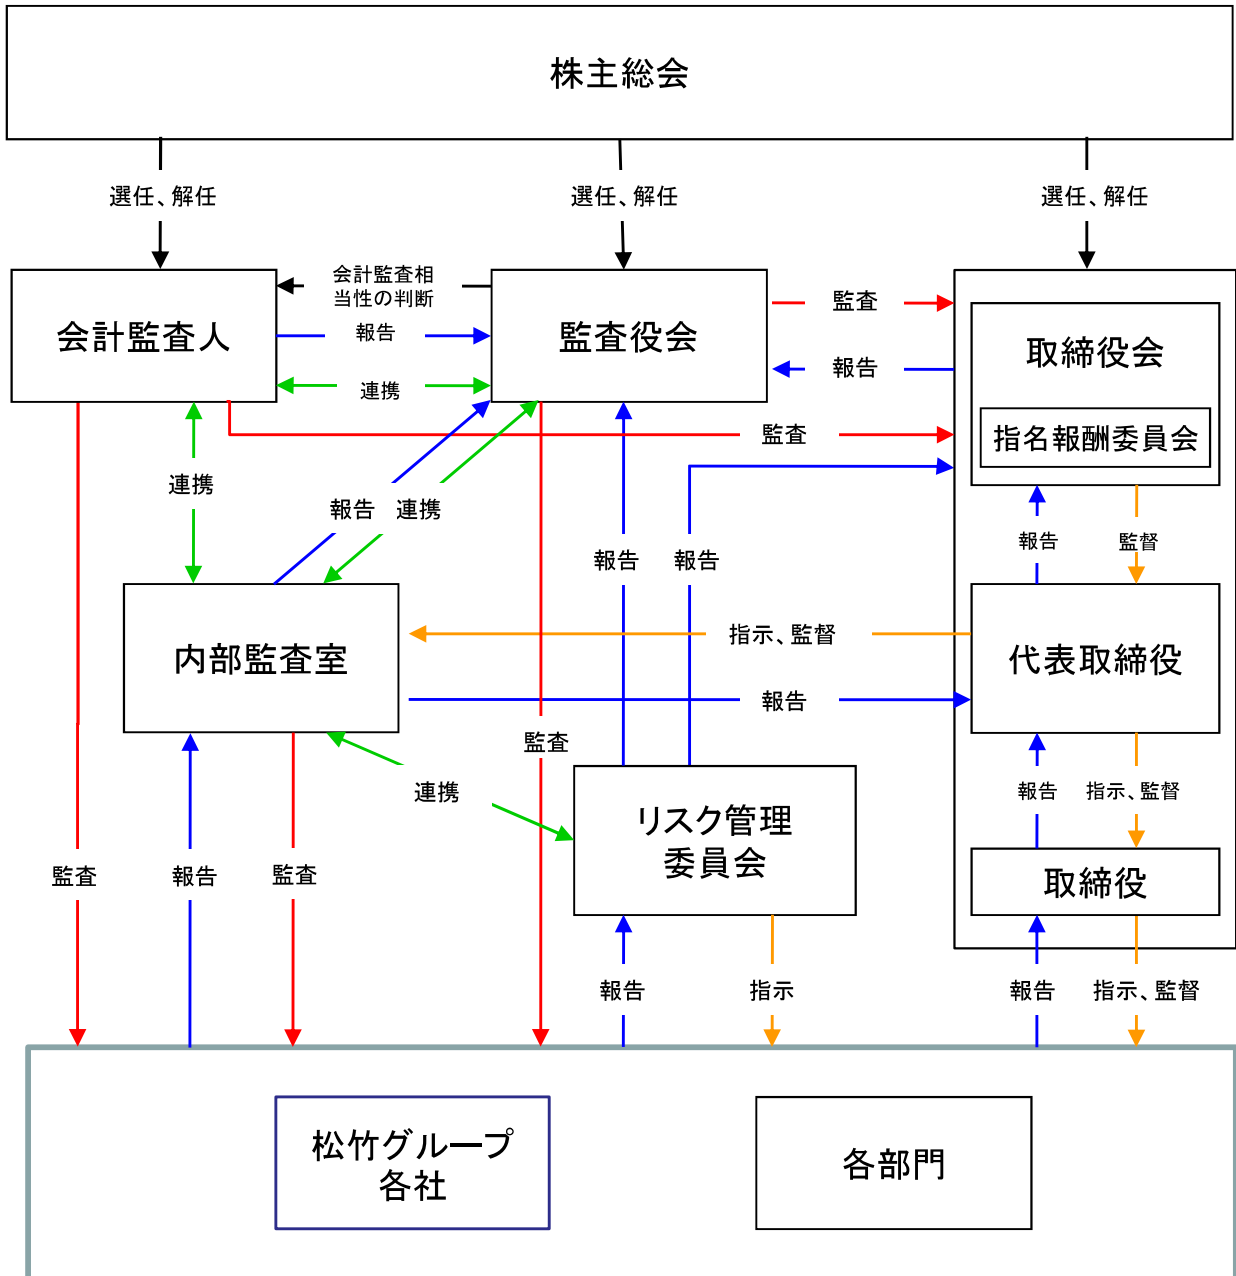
株主総会

選任、解任

選任、解任

選任、解任

会計監査人

会計監査相当性の判断

報告

連携

監査役会

監査

報告

取締役会

指名報酬委員会

監査

連携

報告 連携

報告

報告

報告

監督

内部監査室

指示、監督

報告

代表取締役

監査

連携

リスク管理委員会

報告

指示、監督

取締役

監査

報告

監査

報告

指示

報告

指示、監督

松竹グループ各社

各部門